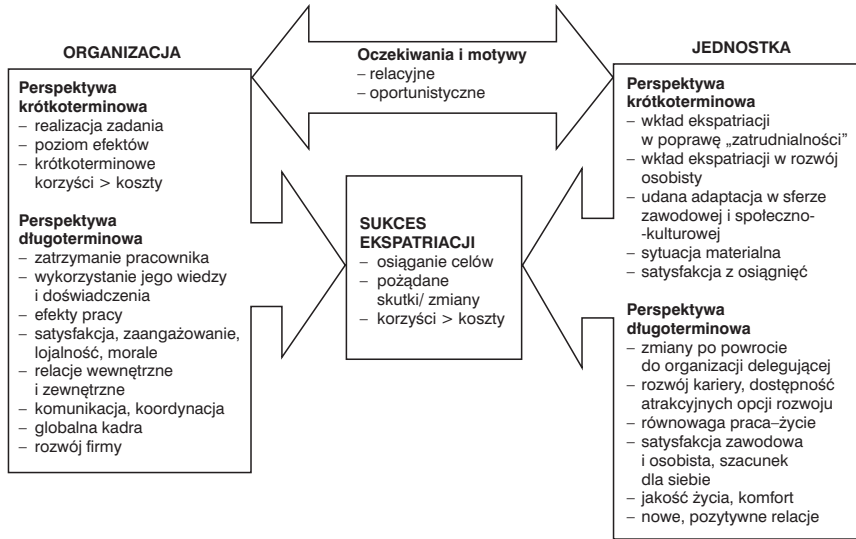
ORGANIZACJA

Oczekiwania i motywy
– relacyjne
– oportunistyczne

JEDNOSTKA

Perspektywa krótkoterminowa
– realizacja zadania
– poziom efektów
– krótkoterminowe korzyści > koszty

Perspektywa długoterminowa
– zatrzymanie pracownika
– wykorzystanie jego wiedzy i doświadczenia
– efekty pracy
– satysfakcja, zaangażowanie, lojalność, morale
– relacje wewnętrzne i zewnętrzne
– komunikacja, koordynacja
– globalna kadra
– rozwój firmy

SUKCES EKSPATRIACJI
– osiąganie celów
– pożądane skutki/ zmiany
– korzyści > koszty

Perspektywa krótkoterminowa
– wkład ekspatriacji w poprawę „zatrudnialności"
– wkład ekspatriacji w rozwój osobisty
– udana adaptacja w sferze zawodowej i społeczno-kulturowej
– sytuacja materialna
– satysfakcja z osiągnięć

Perspektywa długoterminowa
– zmiany po powrocie do organizacji delegującej
– rozwój kariery, dostępność atrakcyjnych opcji rozwoju
– równowaga praca–życie
– satysfakcja zawodowa i osobista, szacunek dla siebie
– jakość życia, komfort
– nowe, pozytywne relacje